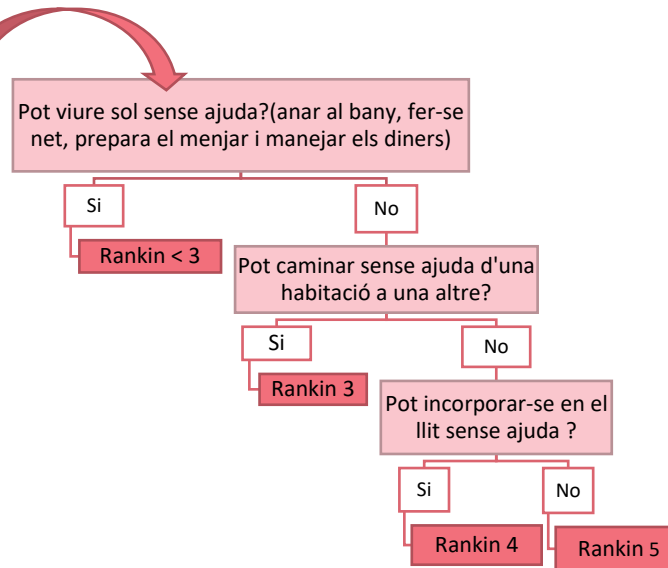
Pot viure sol sense ajuda?(anar al bany, fer-se net, prepara el menjar i manejar els diners)

Si

Rankin < 3

No

Pot caminar sense ajuda d'una habitació a una altre?

Si

Rankin 3

No

Pot incorporar-se en el llit sense ajuda ?

Si

Rankin 4

No

Rankin 5